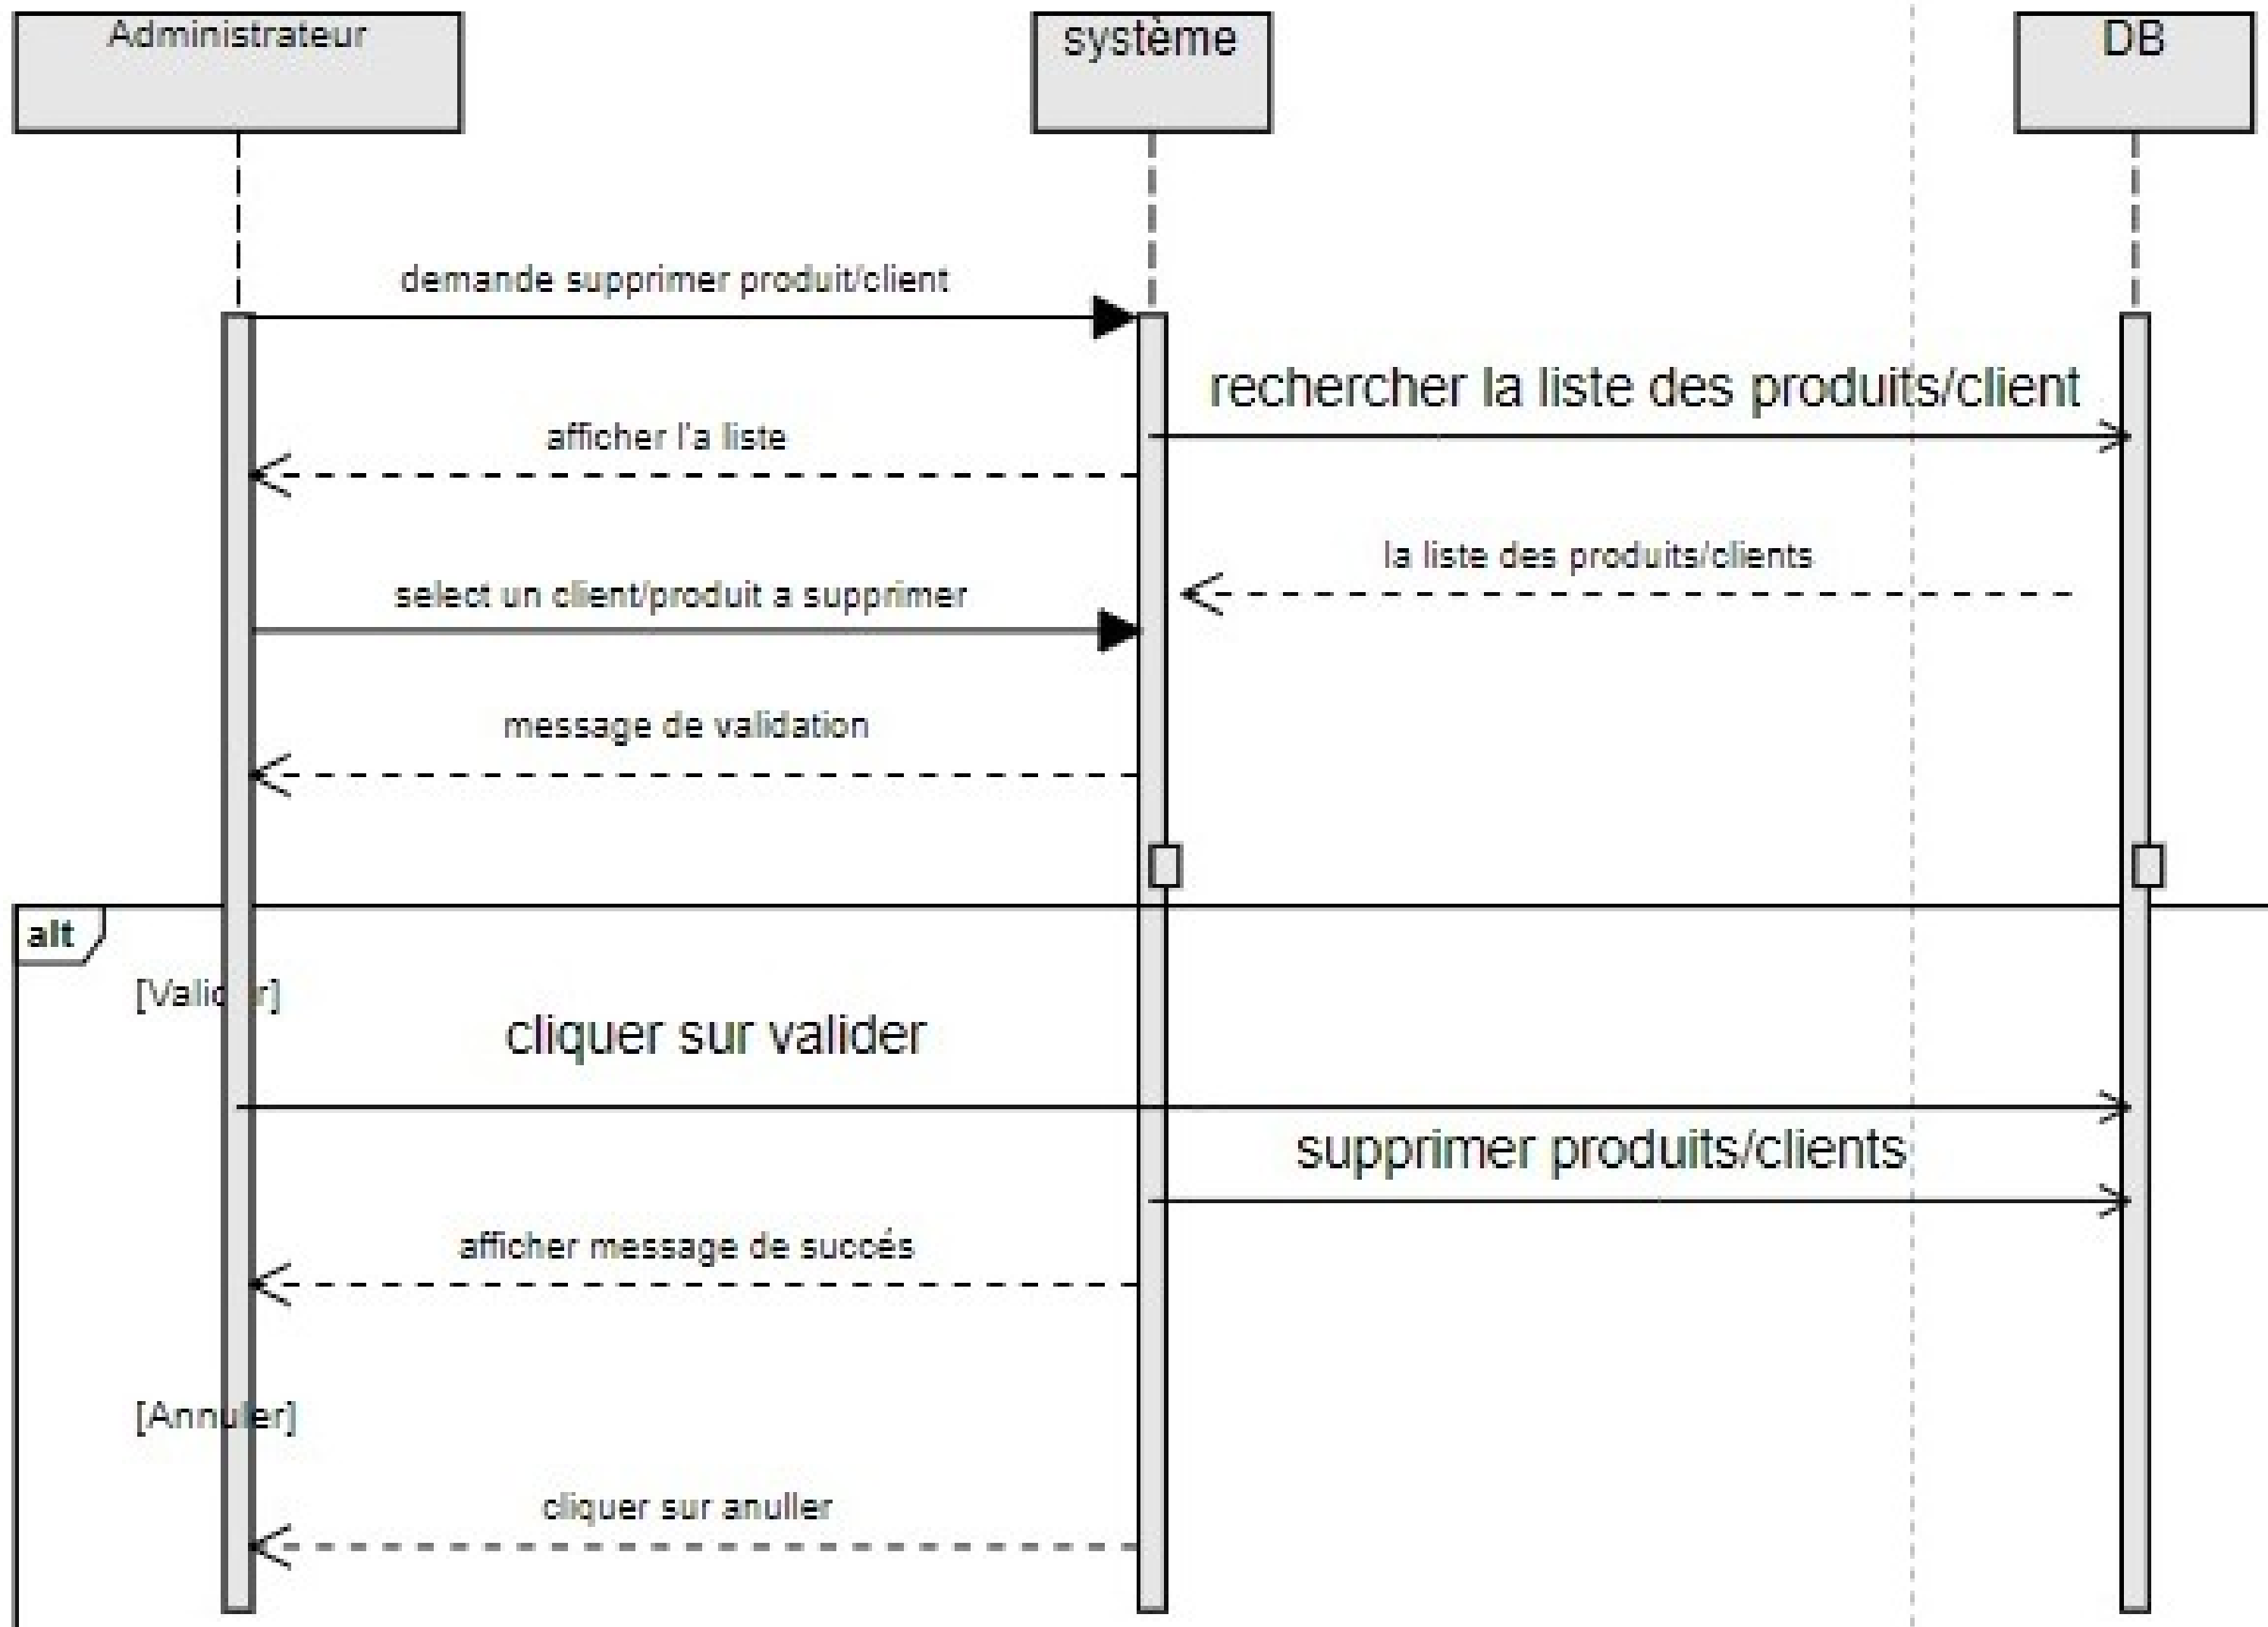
Administrateur

système

DB

demande supprimer produit/client

rechercher la liste des produits/client

afficher l'a liste

la liste des produits/clients

select un client/produit a supprimer

message de validation

alt

[Valider]

cliquer sur valider

supprimer produits/clients

afficher message de succés

[Annuler]

cliquer sur anuller